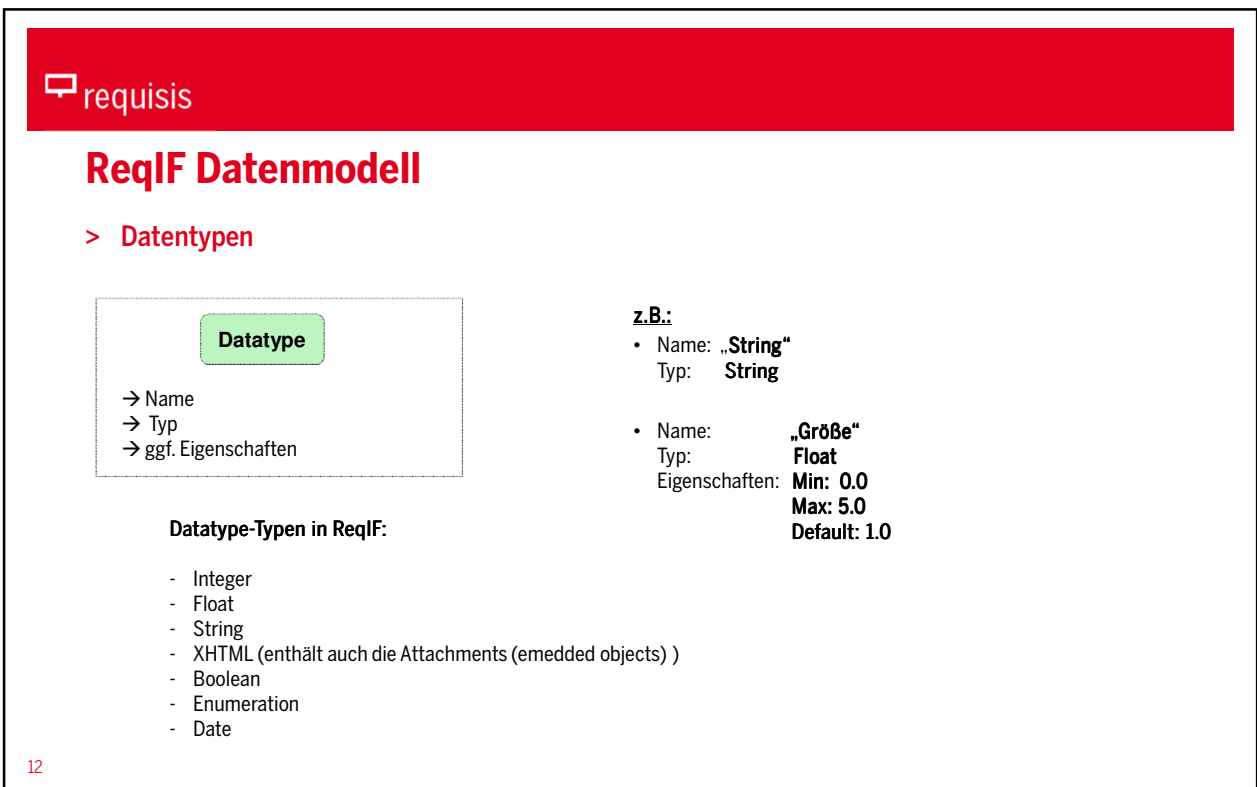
requisis

ReqIF Datenmodell

> Datentypen

Datatype

→ Name
→ Typ
→ ggf. Eigenschaften

z.B.:

• Name: „String“
Typ: String

• Name: „Größe“
Typ: Float
Eigenschaften: Min: 0.0
Max: 5.0
Default: 1.0

Datatype-Typen in ReqIF:

- Integer
- Float
- String
- XHTML (enthält auch die Attachments (emedded objects) )
- Boolean
- Enumeration
- Date

12